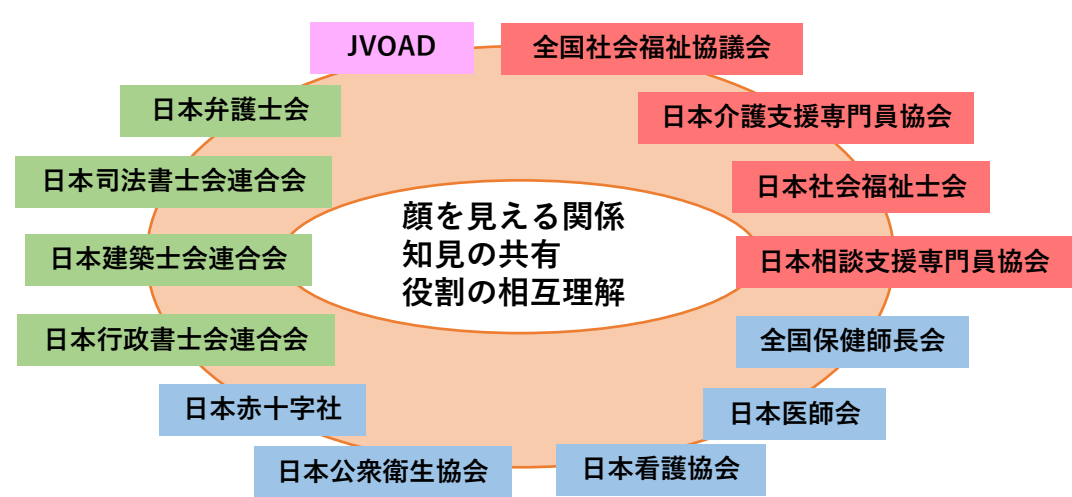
JVOAD

全国社会福祉協議会

日本介護支援専門員協会

日本社会福祉士会

日本相談支援専門員協会

全国保健師長会

日本医師会

日本看護協会

日本公衆衛生協会

日本赤十字社

日本行政書士会連合会

日本建築士会連合会

日本司法書士会連合会

日本弁護士会

顔を見える関係
知見の共有
役割の相互理解